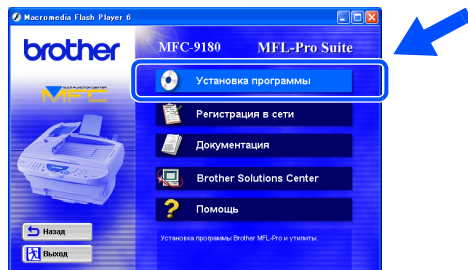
Macromedia Flash Player 6

brother

MFC

MFC-9180

MFL-Pro Suite

Установка программы

Регистрация в сети

Документация

Brother Solutions Center

Помощь

Назад

Выход

Установка программы Brother MFL-Pro и утилиты.